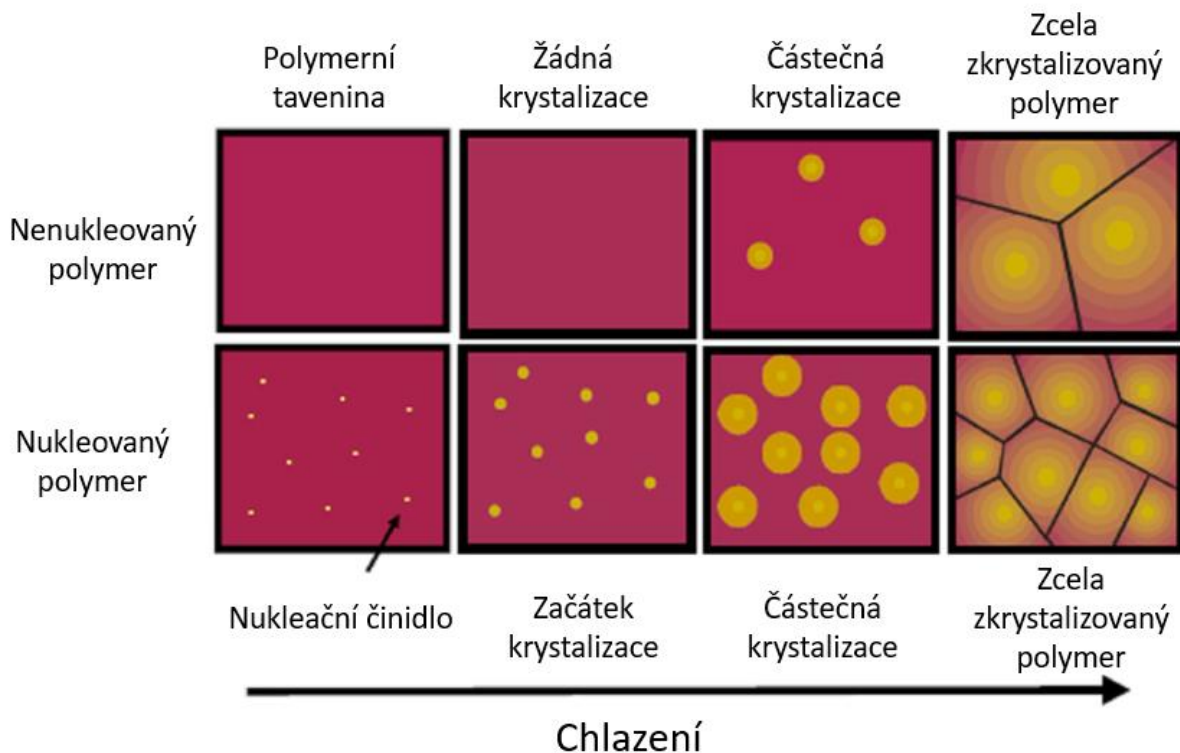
Polymerní tavenina

Žádná krystalizace

Částečná krystalizace

Zcela zkrystalizovaný polymer

Nenukleovaný polymer

Nukleovaný polymer

Nukleační činidlo

Začátek krystalizace

Částečná krystalizace

Zcela zkrystalizovaný polymer

Chlazení